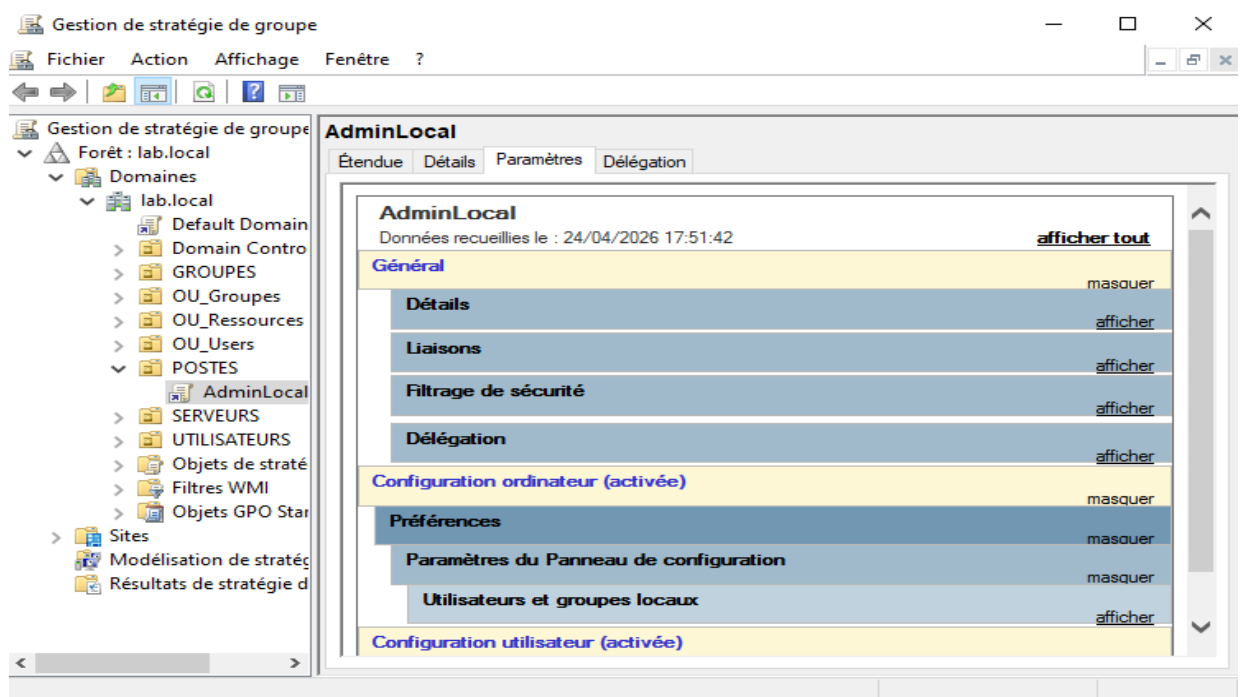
Gestion de stratégie de groupe

Fichier Action Affichage Fenêtre ?

Gestion de stratégie de groupe
Forêt : lab.local
Domaines
lab.local
Default Domain
Domain Contro
GROUPES
OU_Groupes
OU_Ressources
OU_Users
POSTES
AdminLocal
SERVEURS
UTILISATEURS
Objets de straté
Filtres WMI
Objets GPO Star
Sites
Modélisation de stratég
Résultats de stratégie d

AdminLocal

Étendue | Détails | Paramètres | Délégation

AdminLocal
Données recueillies le : 24/04/2026 17:51:42
afficher tout

Général
masquer

Détails
afficher

Liaisons
afficher

Filtrage de sécurité
afficher

Délégation
afficher

Configuration ordinateur (activée)
masquer

Préférences
masquer

Paramètres du Panneau de configuration
masquer

Utilisateurs et groupes locaux
afficher

Configuration utilisateur (activée)